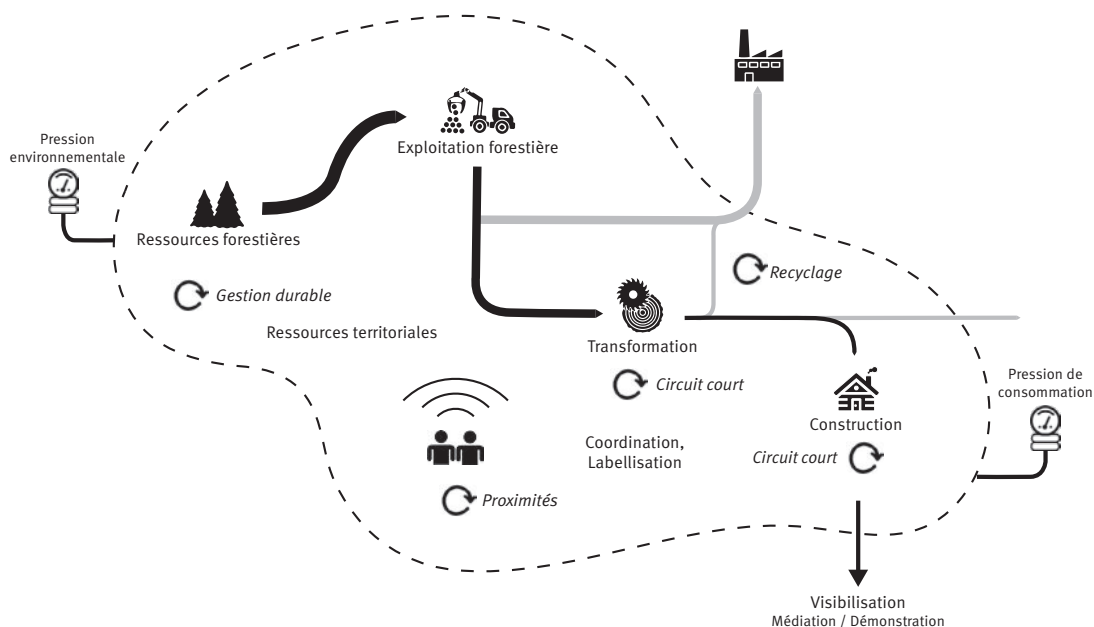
Pression environnementale

Exploitation forestière

Ressources forestières

Gestion durable

Ressources territoriales

Recyclage

Transformation

Circuit court

Coordination, Labellisation

Construction

Circuit court

Pression de consommation

Proximités

Visibilisation
Médiation / Démonstration